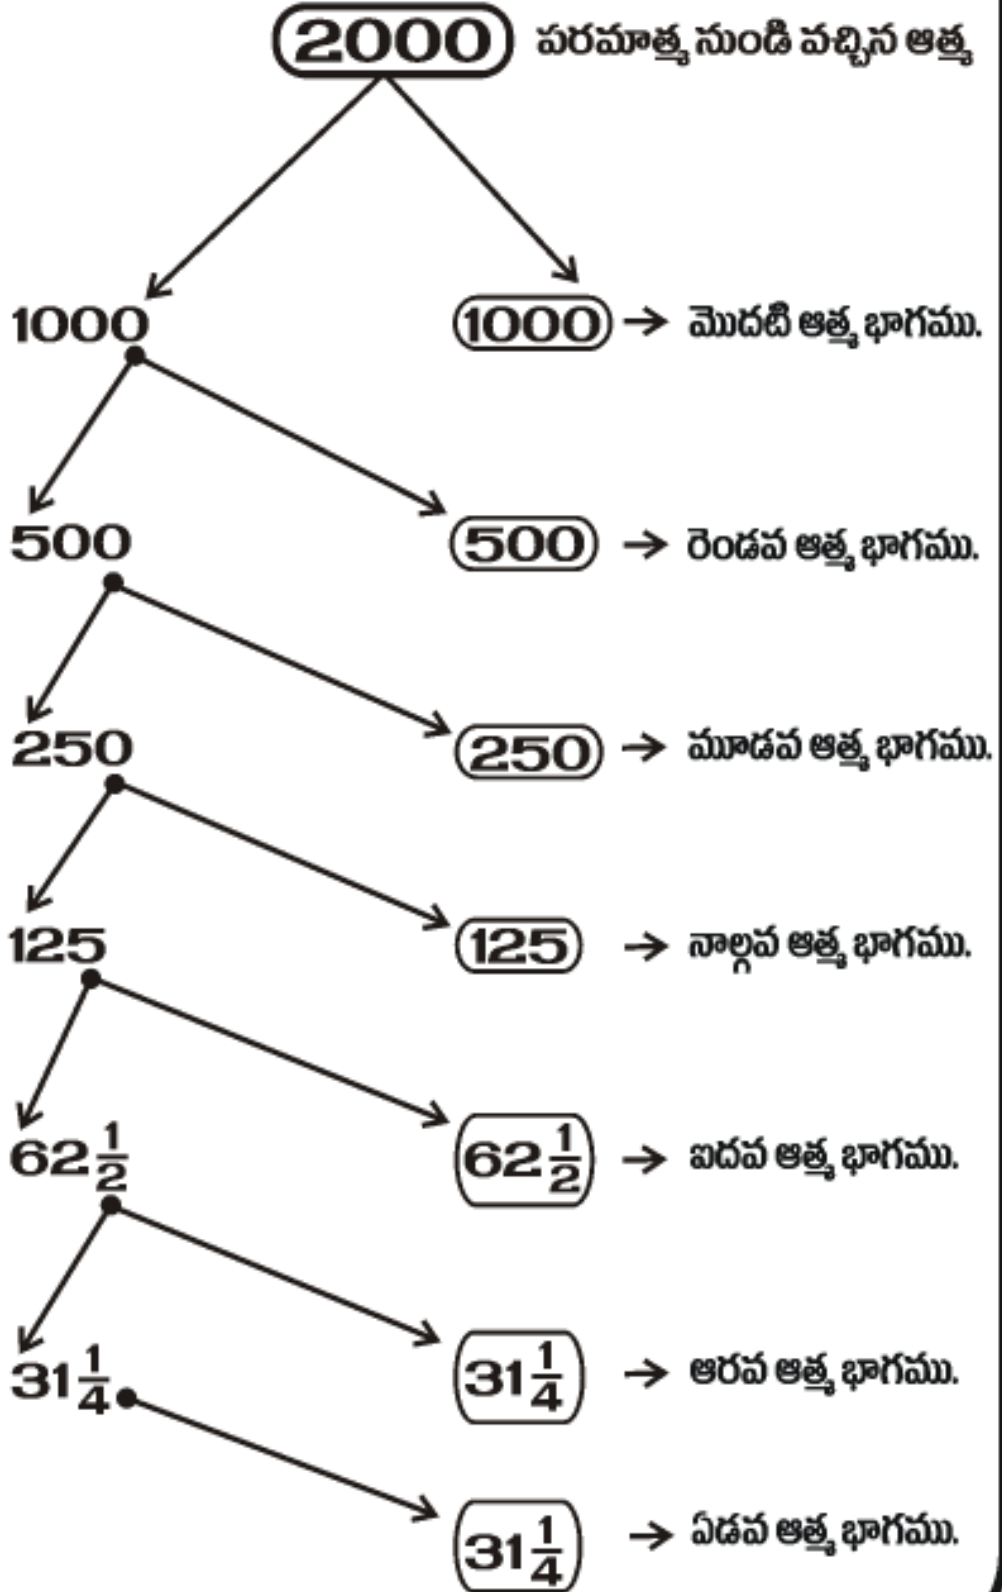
2000 పరమాత్మ నుండి వచ్చిన ఆత్మ

1000

1000 → మొదటి ఆత్మ భాగము.

500

500 → రెండవ ఆత్మ భాగము.

250

250 → మూడవ ఆత్మ భాగము.

125

125 → నాల్గవ ఆత్మ భాగము.

$62\frac{1}{2}$

$62\frac{1}{2}$ → ఐదవ ఆత్మ భాగము.

$31\frac{1}{4}$

$31\frac{1}{4}$ → ఆరవ ఆత్మ భాగము.

$31\frac{1}{4}$ → ఏడవ ఆత్మ భాగము.